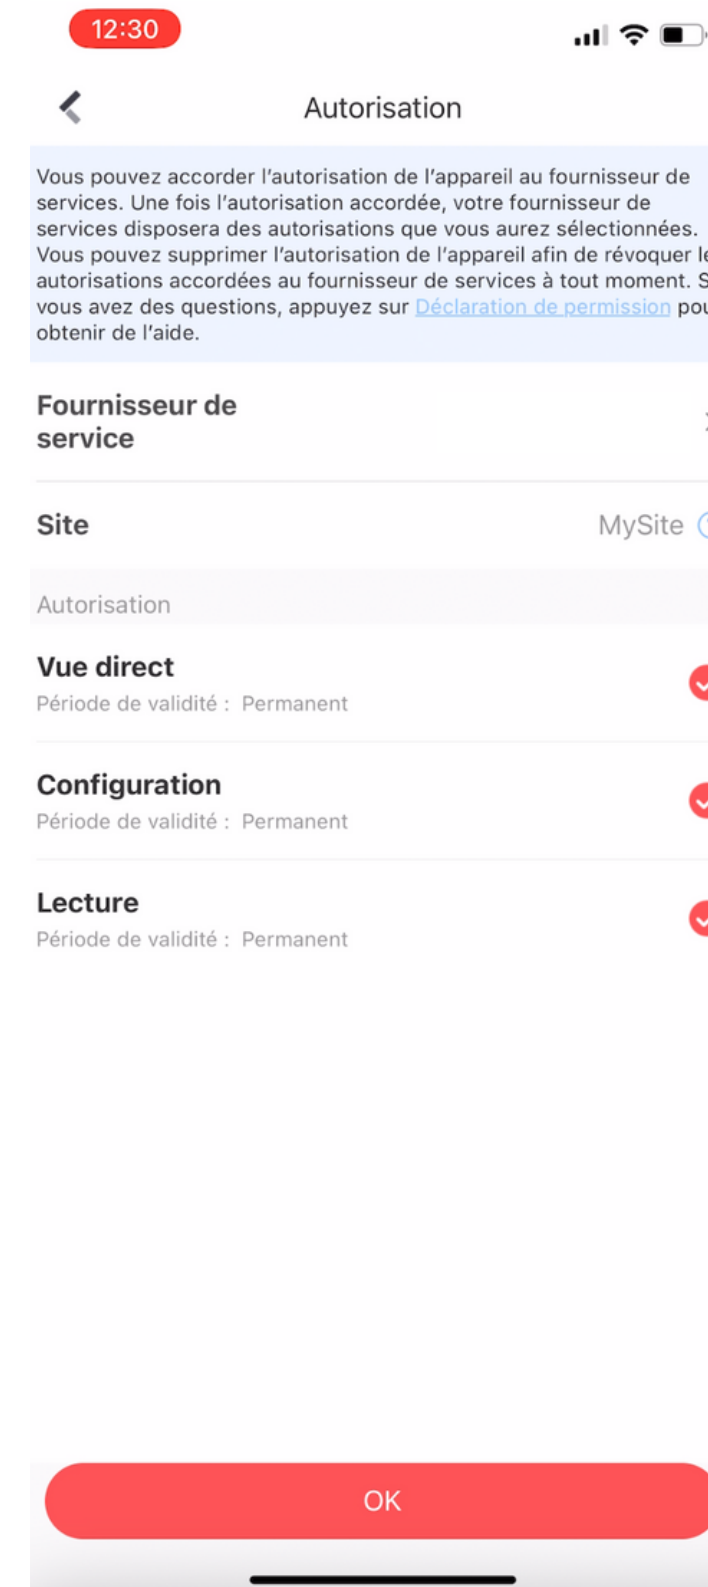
12:30

Autorisation

Vous pouvez accorder l'autorisation de l'appareil au fournisseur de services. Une fois l'autorisation accordée, votre fournisseur de services disposera des autorisations que vous aurez sélectionnées. Vous pouvez supprimer l'autorisation de l'appareil afin de révoquer le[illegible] autorisations accordées au fournisseur de services à tout moment. S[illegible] vous avez des questions, appuyez sur Déclaration de permission pou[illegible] obtenir de l'aide.

Fournisseur de service

Site MySite

Autorisation

Vue direct
Période de validité : Permanent

Configuration
Période de validité : Permanent

Lecture
Période de validité : Permanent

OK